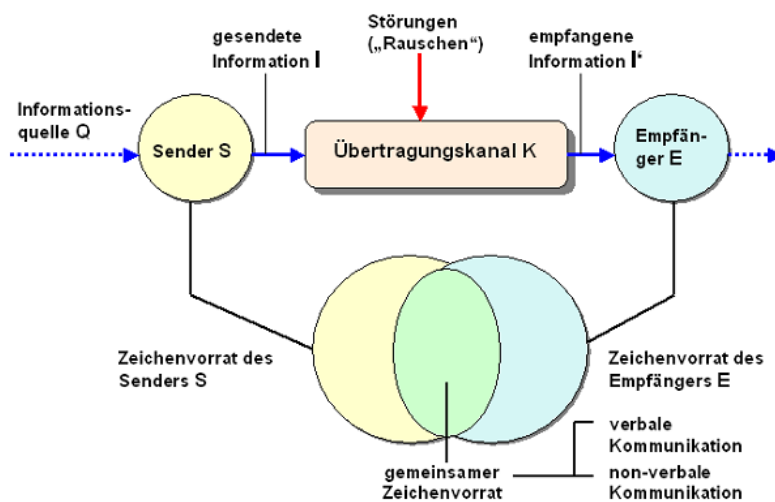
Informationsquelle Q

gesendete Information I

Störungen („Rauschen“)

empfangene Information I'

Sender S

Übertragungskanal K

Empfänger E

Zeichenvorrat des Senders S

Zeichenvorrat des Empfängers E

gemeinsamer Zeichenvorrat

verbale Kommunikation

non-verbale Kommunikation